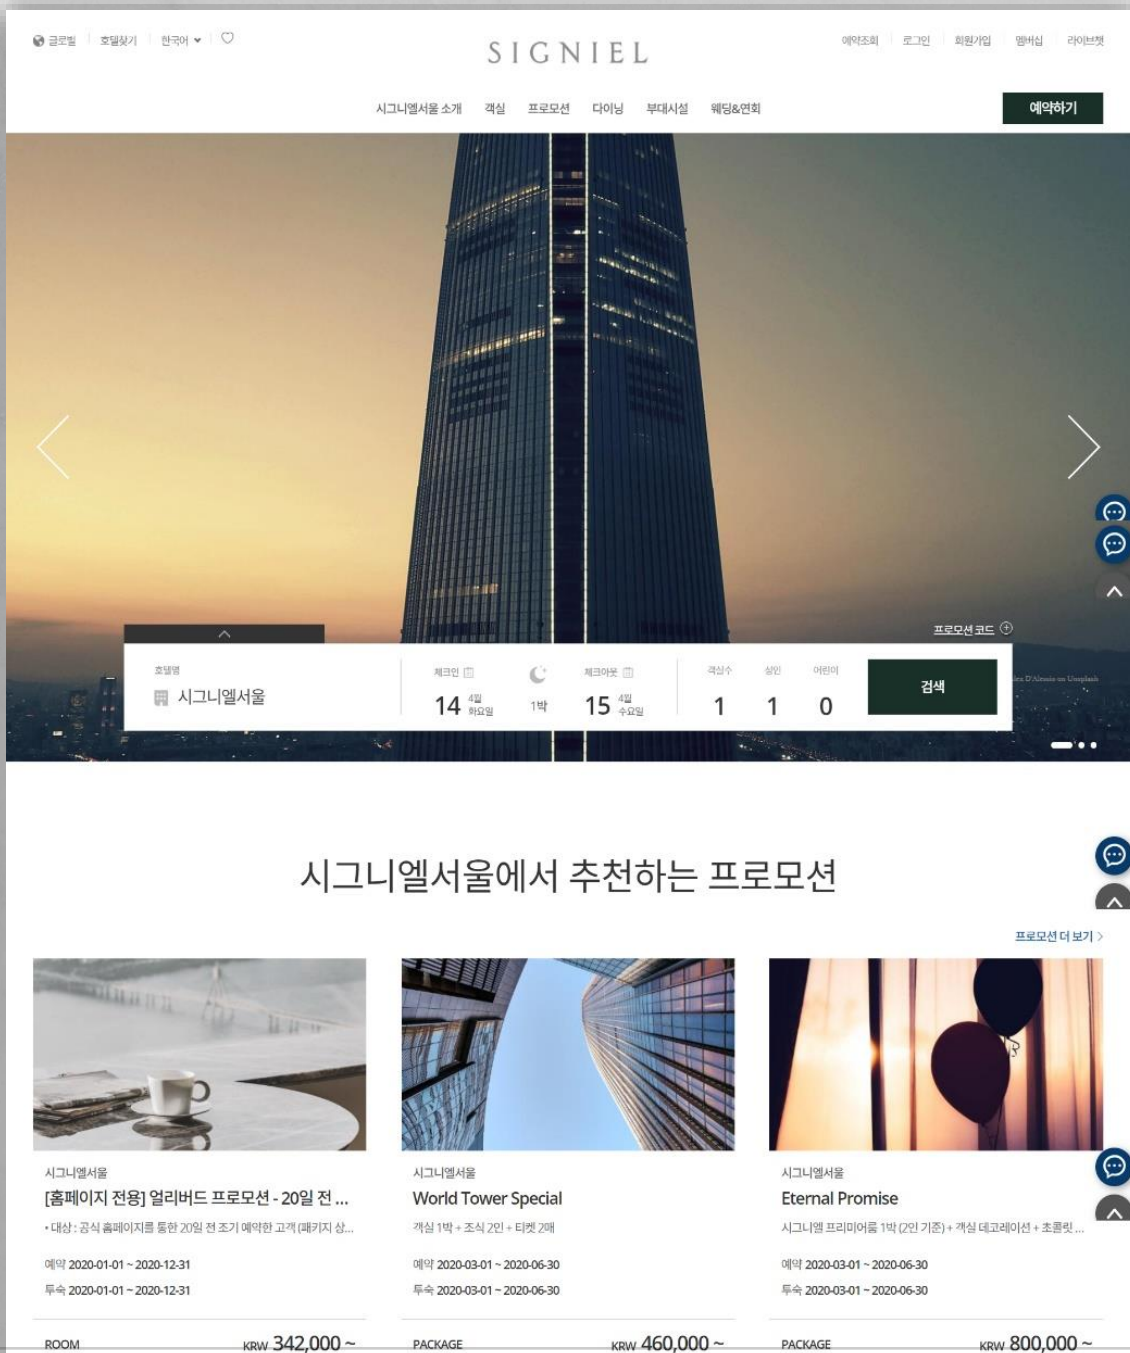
글로벌 호텔찾기 한국어

SIGNIEL

예약조회 로그인 회원가입 멤버십 라이브챗

시그니엘서울 소개 객실 프로모션 다이닝 부대시설 웨딩&연회

예약하기

프로모션 코드

호텔명
시그니엘서울

체크인
14 4월 화요일

1박

체크아웃
15 4월 수요일

객실수 1
성인 1
어린이 0

검색

시그니엘서울에서 추천하는 프로모션

프로모션 더 보기 >

시그니엘서울
[홈페이지 전용] 얼리버드 프로모션 - 20일 전 ...
• 대상 : 공식 홈페이지를 통한 20일 전 조기 예약한 고객 (패키지 상...
예약 2020-01-01 ~ 2020-12-31
투숙 2020-01-01 ~ 2020-12-31
ROOM KRW 342,000 ~

시그니엘서울
World Tower Special
객실 1박 + 조식 2인 + 티켓 2매
예약 2020-03-01 ~ 2020-06-30
투숙 2020-03-01 ~ 2020-06-30
PACKAGE KRW 460,000 ~

시그니엘서울
Eternal Promise
시그니엘 프리미어룸 1박 (2인 기준) + 객실 데코레이션 + 초콜릿 ...
예약 2020-03-01 ~ 2020-06-30
투숙 2020-03-01 ~ 2020-06-30
PACKAGE KRW 800,000 ~